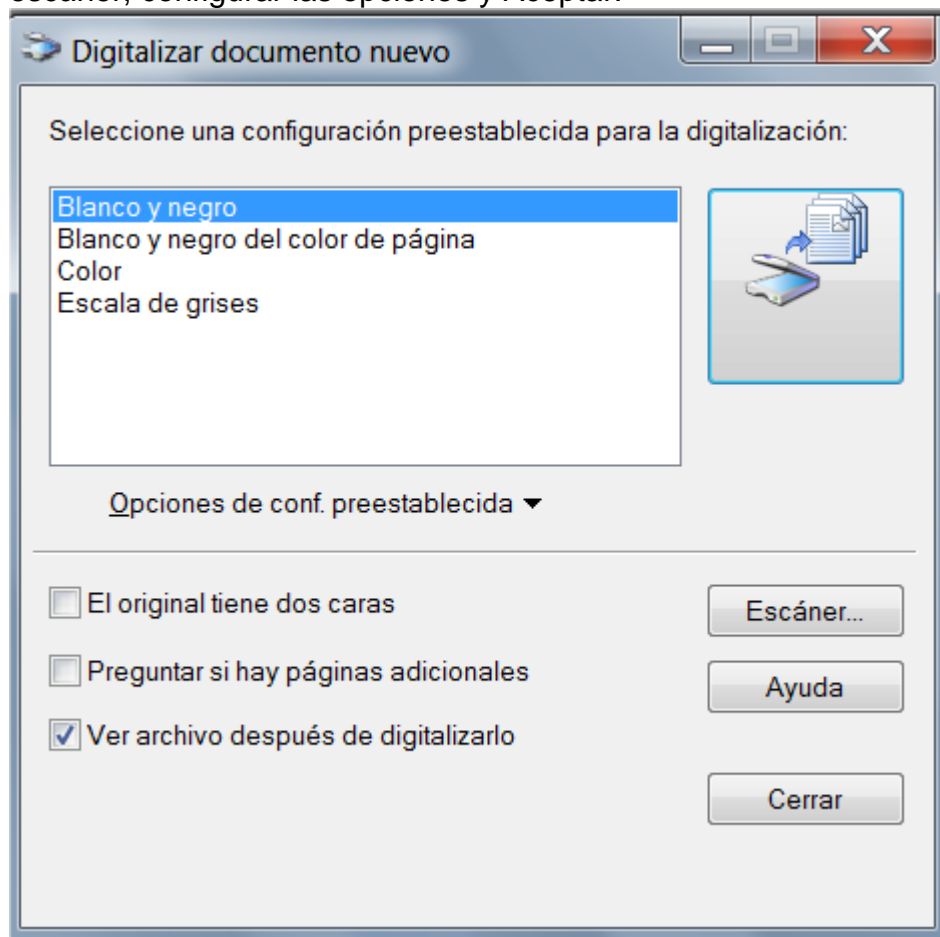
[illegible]

Digitalizar documento nuevo

Seleccione una configuración preestablecida para la digitalización:

Blanco y negro
Blanco y negro del color de página
Color
Escala de grises

Opciones de conf. preestablecida ▾

El original tiene dos caras

Preguntar si hay páginas adicionales

Ver archivo después de digitalizarlo

Escáner...

Ayuda

Cerrar